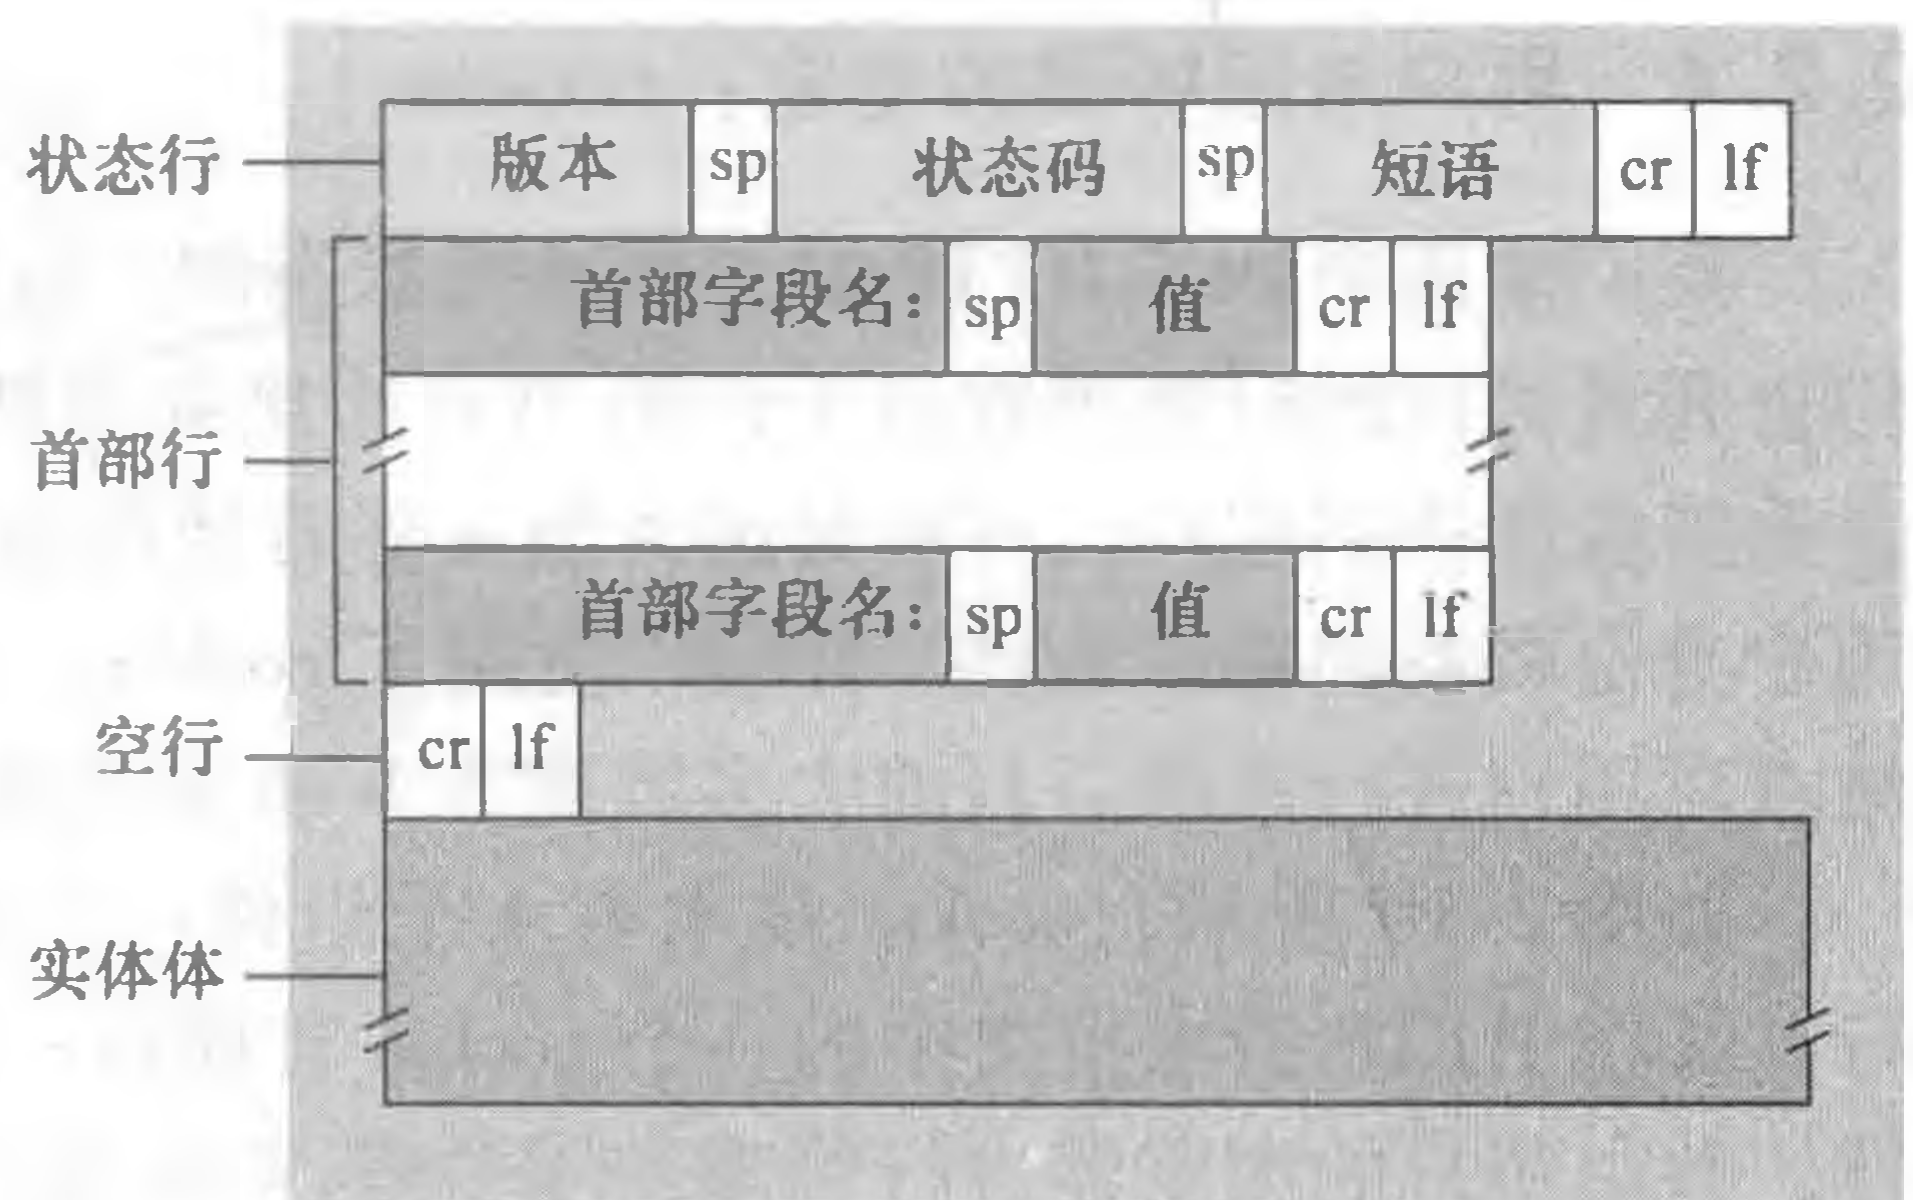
状态行

| 版本 | sp | 状态码 | sp | 短语 | cr | lf |
|---|---|---|---|---|---|---|

首部行

| 首部字段名: | sp | 值 | cr | lf |
|---|---|---|---|---|

| 首部字段名: | sp | 值 | cr | lf |
|---|---|---|---|---|

空行

| cr | lf |
|---|---|

实体体